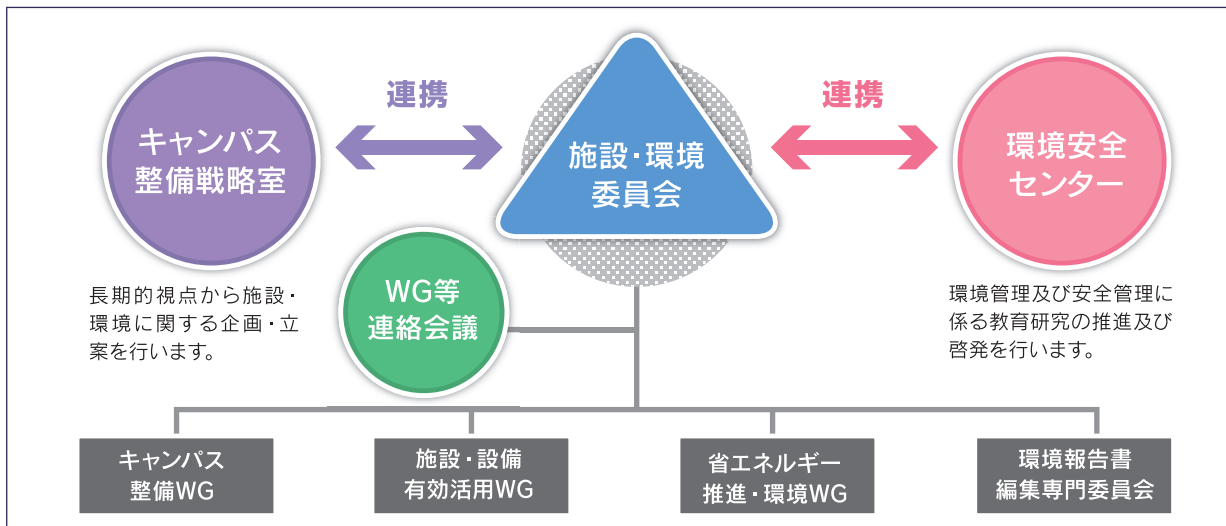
連携

連携

キャンパス整備戦略室

施設・環境委員会

環境安全センター

長期的視点から施設・環境に関する企画・立案を行います。

WG等連絡会議

環境管理及び安全管理に係る教育研究の推進及び啓発を行います。

キャンパス整備WG

施設・設備有効活用WG

省エネルギー推進・環境WG

環境報告書編集専門委員会